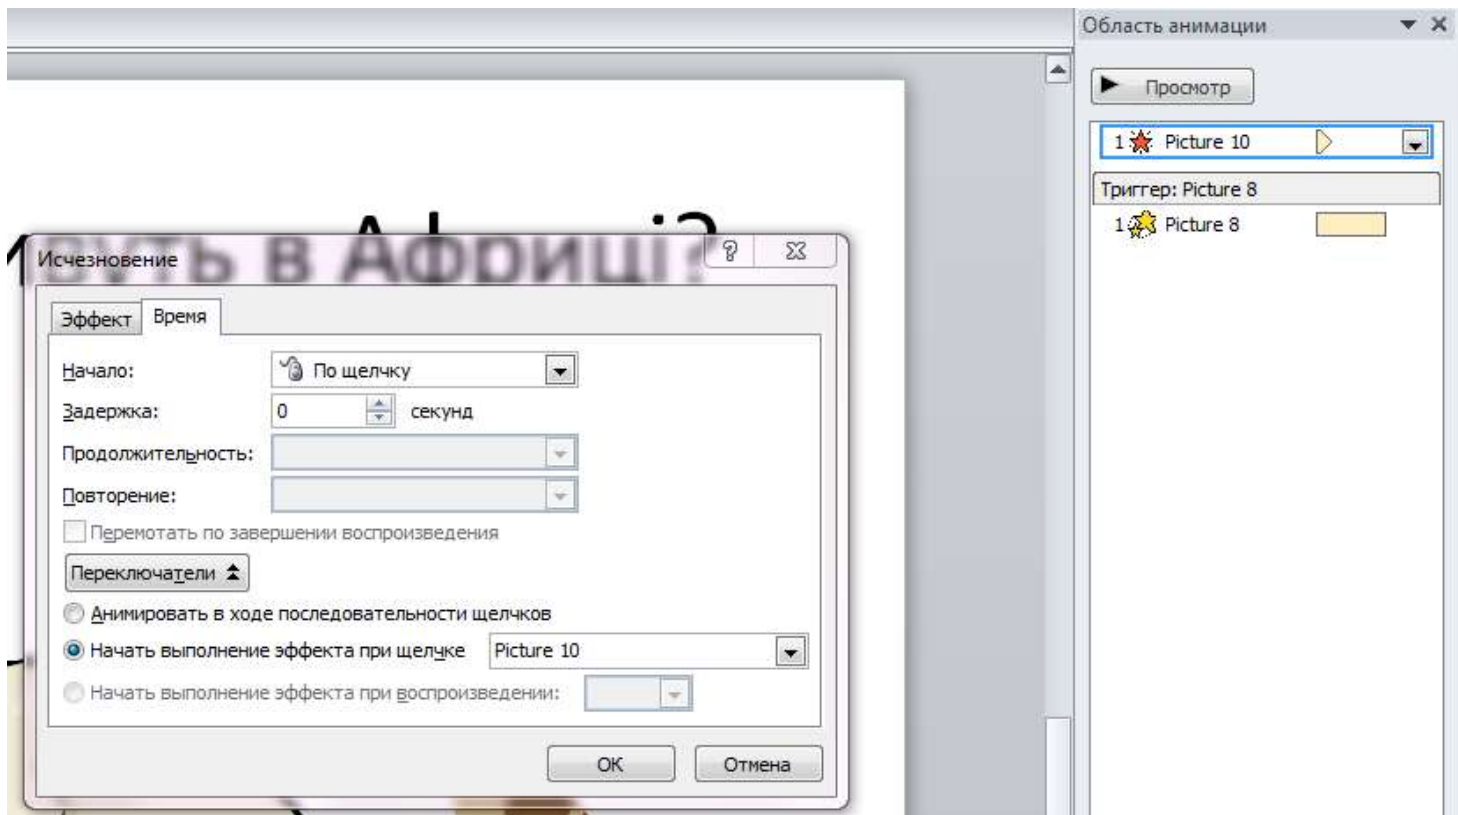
вуть в Африці?

Исчезновение

?

Эффект

Время

Начало:

По щелчку

Задержка:

0

секунд

Продолжительность:

Повторение:

Перемотать по завершении воспроизведения

Переключатели

Анимировать в ходе последовательности щелчков

Начать выполнение эффекта при щелчке

Picture 10

Начать выполнение эффекта при воспроизведении:

ОК

Отмена

Область анимации

Просмотр

1 Picture 10

Триггер: Picture 8

1 Picture 8